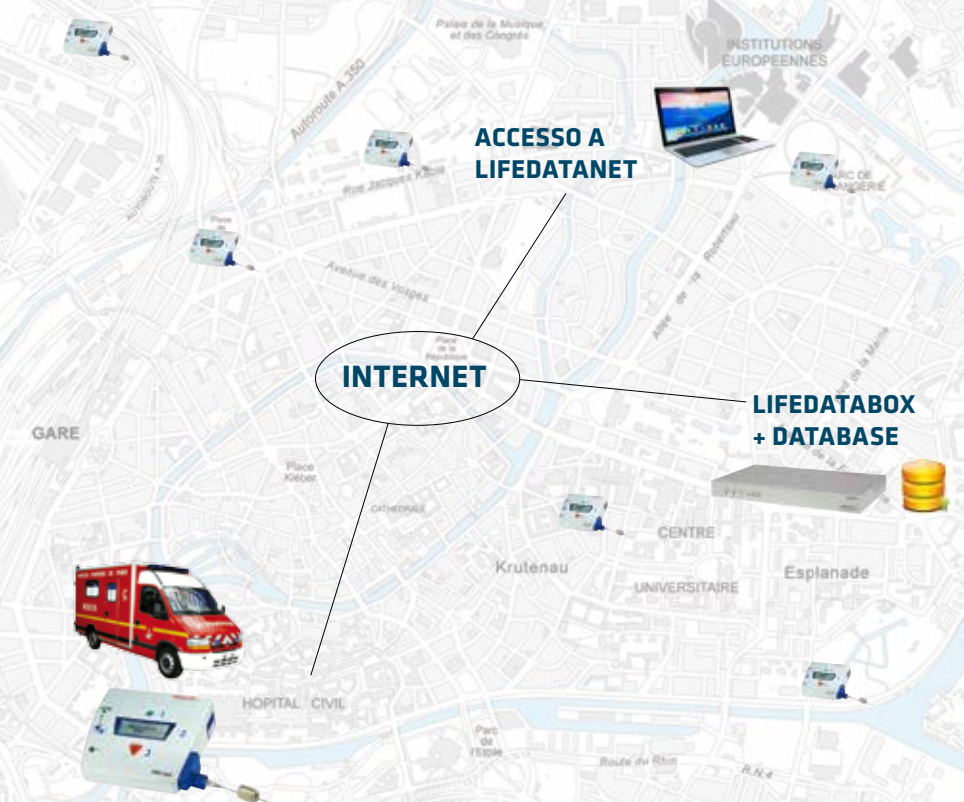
Palais de la Musique et des Congrès

INSTITUTIONS EUROPEENNES

Autoroute A 350

ACCESSO A LIFEDATANET

Rue Jacques Kablé

PARC DE L'ORANGERIE

Place de Haguenau

Avenue des Vosges

Allée de la Robertsau

Place de la République

INTERNET

Bd de la Marne

LIFEDATABOX + DATABASE

GARE

Place Kléber

CATHEDRALE

CENTRE

Krutenau

UNIVERSITAIRE

Esplanade

HOPITAL CIVIL

Parc de l'Etoile

Route du Rhin

R.N.4